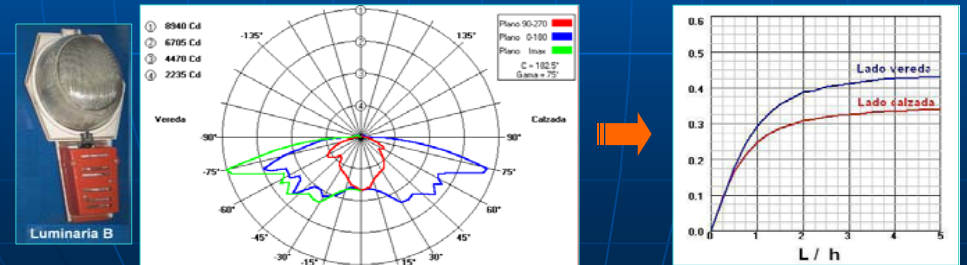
Luminaria B

① 8940 Cd
② 6705 Cd
③ 4470 Cd
④ 2235 Cd

Plano 90-270
Plano 0-180
Plano Imax
C = 182.5°
Gama = 75°

-135°
135°
Vereda
Calzada
-90°
90°
-75°
75°
-60°
60°
-45°
45°
-30°
30°
-15°
15°
1
2
3
4

0.6
0.5
0.4
0.3
0.2
0.1
0.0
Lado vereda
Lado calzada
0
1
2
3
4
5
L / h